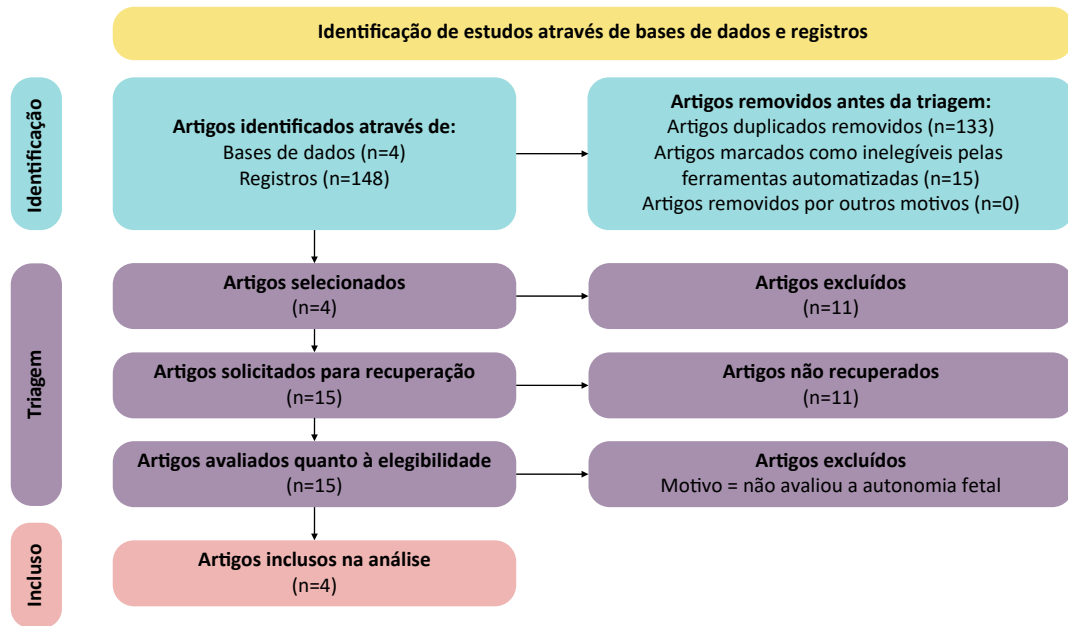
Identificação de estudos através de bases de dados e registros

Identificação

Artigos identificados através de:
Bases de dados (n=4)
Registros (n=148)

Artigos removidos antes da triagem:
Artigos duplicados removidos (n=133)
Artigos marcados como inelegíveis pelas ferramentas automatizadas (n=15)
Artigos removidos por outros motivos (n=0)

Triagem

Artigos selecionados
(n=4)

Artigos excluídos
(n=11)

Artigos solicitados para recuperação
(n=15)

Artigos não recuperados
(n=11)

Artigos avaliados quanto à elegibilidade
(n=15)

Artigos excluídos
Motivo = não avaliou a autonomia fetal

Incluso

Artigos inclusos na análise
(n=4)